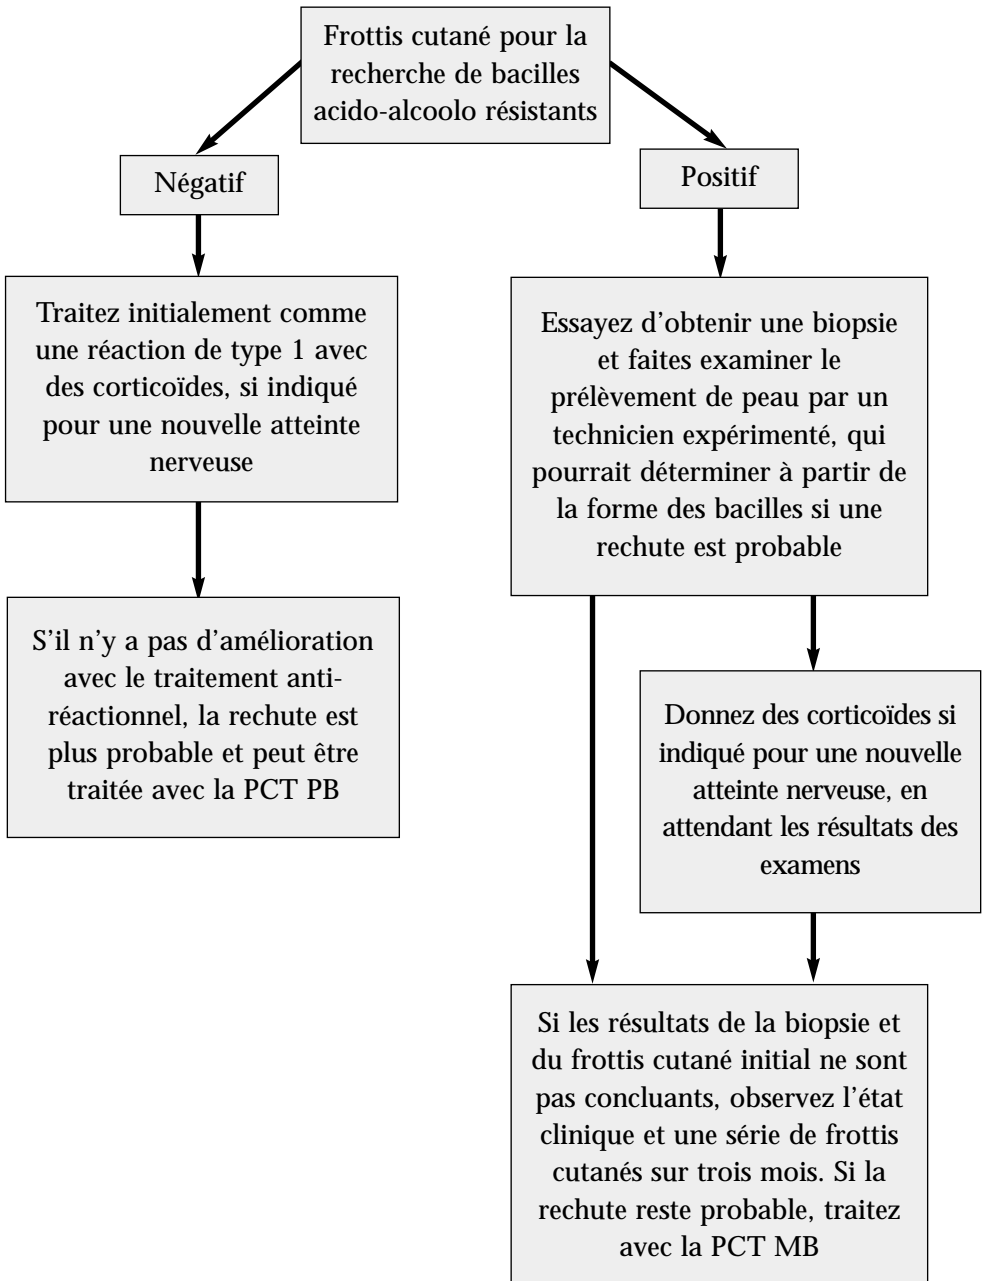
Frottis cutané pour la recherche de bacilles acido-alcoolo résistants

Négatif

Traitez initialement comme une réaction de type 1 avec des corticoïdes, si indiqué pour une nouvelle atteinte nerveuse

S’il n’y a pas d’amélioration avec le traitement anti-réactionnel, la rechute est plus probable et peut être traitée avec la PCT PB

Positif

Essayez d’obtenir une biopsie et faites examiner le prélèvement de peau par un technicien expérimenté, qui pourrait déterminer à partir de la forme des bacilles si une rechute est probable

Donnez des corticoïdes si indiqué pour une nouvelle atteinte nerveuse, en attendant les résultats des examens

Si les résultats de la biopsie et du frottis cutané initial ne sont pas concluants, observez l’état clinique et une série de frottis cutanés sur trois mois. Si la rechute reste probable, traitez avec la PCT MB